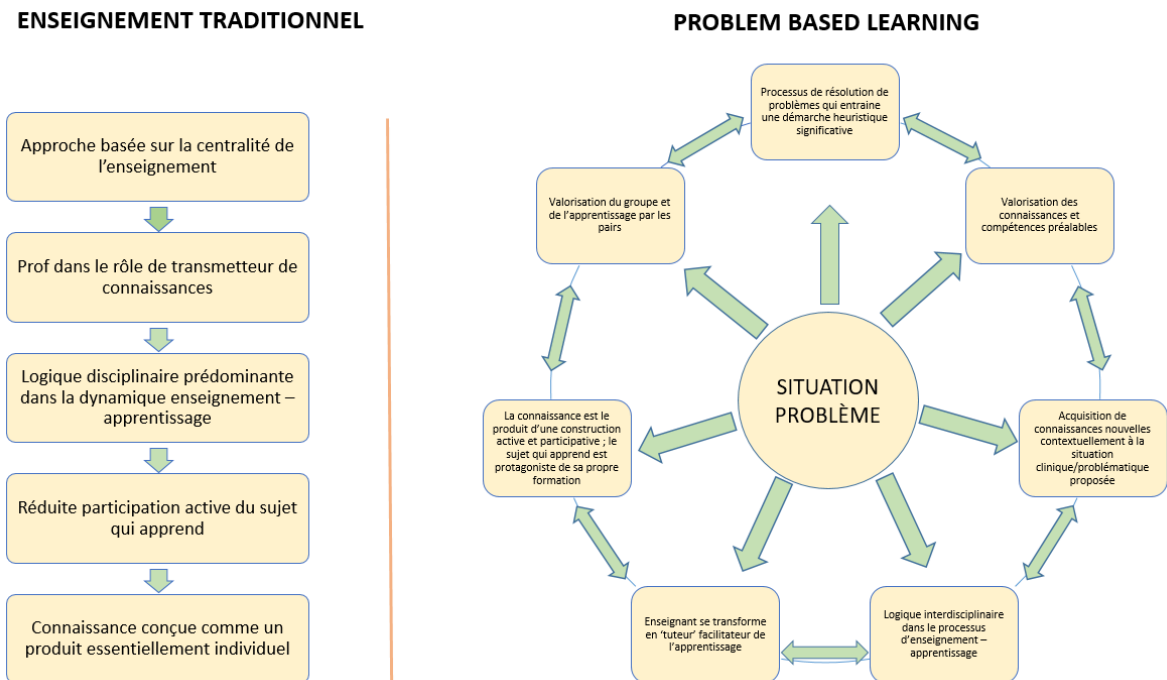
ENSEIGNEMENT TRADITIONNEL

Approche basée sur la centralité de l'enseignement

Prof dans le rôle de transmetteur de connaissances

Logique disciplinaire prédominante dans la dynamique enseignement – apprentissage

Réduite participation active du sujet qui apprend

Connaissance conçue comme un produit essentiellement individuel

PROBLEM BASED LEARNING

Processus de résolution de problèmes qui entraine une démarche heuristique significative

Valorisation des connaissances et compétences préalables

Acquisition de connaissances nouvelles contextuellement à la situation clinique/problématique proposée

Logique interdisciplinaire dans le processus d'enseignement – apprentissage

Enseignant se transforme en 'tuteur' facilitateur de l'apprentissage

La connaissance est le produit d'une construction active et participative ; le sujet qui apprend est protagoniste de sa propre formation

Valorisation du groupe et de l'apprentissage par les pairs

SITUATION PROBLÈME